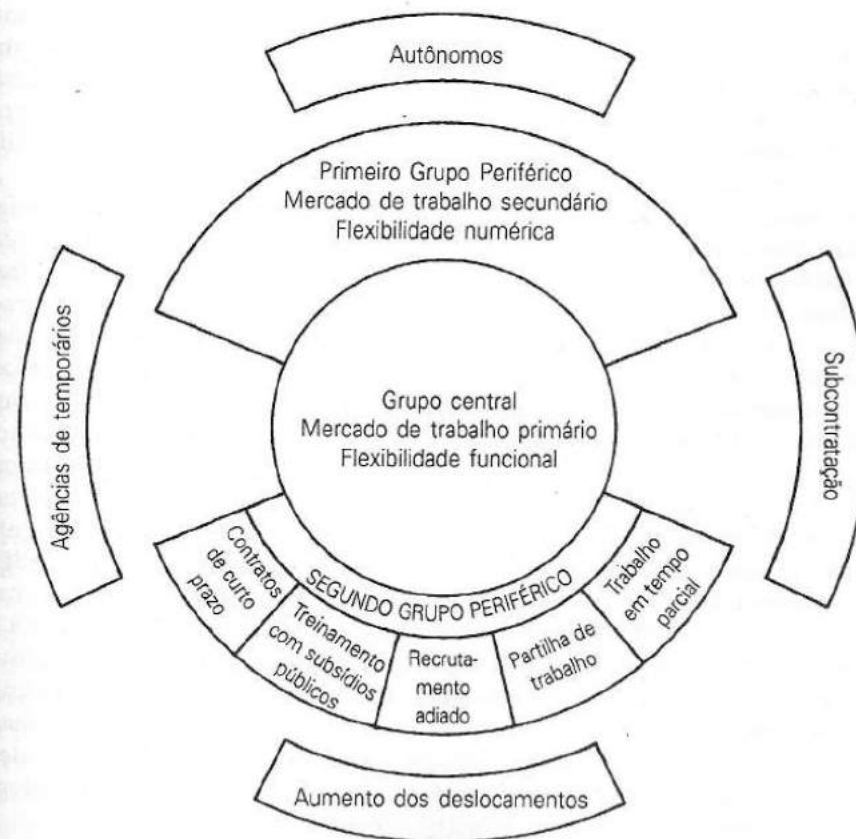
Autônomos

Primeiro Grupo Periférico
Mercado de trabalho secundário
Flexibilidade numérica

Agências de temporários

Subcontratação

Grupo central
Mercado de trabalho primário
Flexibilidade funcional

SEGUNDO GRUPO PERIFÉRICO

Contratos de curto prazo

Treinamento com subsídios públicos

Recrutamento adiado

Partilha de trabalho

Trabalho em tempo parcial

Aumento dos deslocamentos